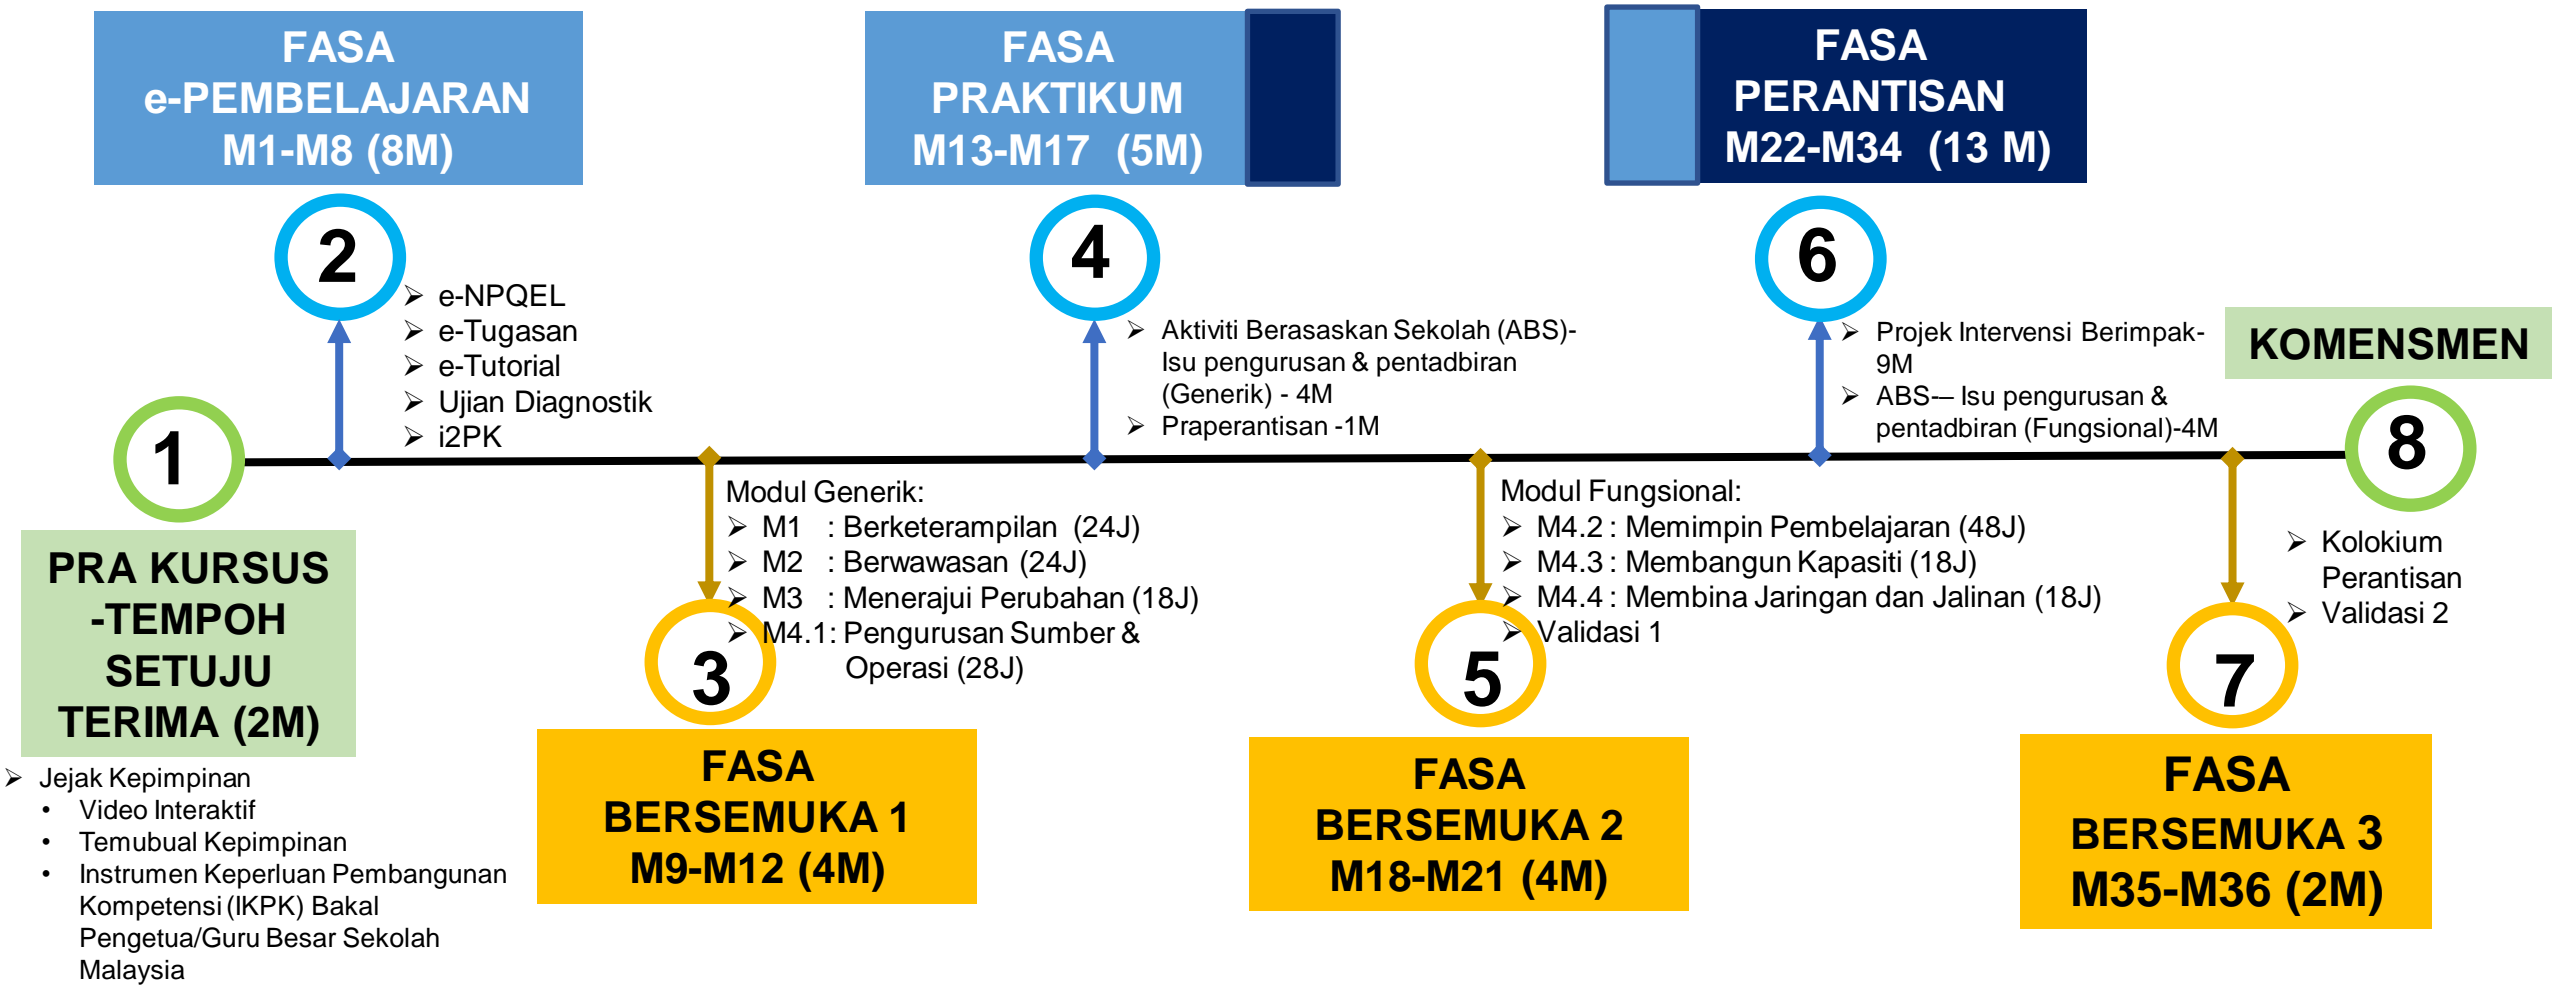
FASA e-PEMBELAJARAN M1-M8 (8M)

FASA PRAKTIKUM M13-M17 (5M)

FASA PERANTISAN M22-M34 (13 M)

2

- e-NPQEL
- e-Tugasan
- e-Tutorial
- Ujian Diagnostik
- i2PK

4

- Aktiviti Berasaskan Sekolah (ABS)-Isu pengurusan & pentadbiran (Generik) - 4M
- Praperantisan -1M

6

- Projek Intervensi Berimpak-9M
- ABS-– Isu pengurusan & pentadbiran (Fungsional)-4M

KOMENSMEN

8

1

PRA KURSUS -TEMPOH SETUJU TERIMA (2M)

- Jejak Kepimpinan
  • Video Interaktif
  • Temubual Kepimpinan
  • Instrumen Keperluan Pembangunan Kompetensi (IKPK) Bakal Pengetua/Guru Besar Sekolah Malaysia

Modul Generik:
- M1 : Berketerampilan (24J)
- M2 : Berwawasan (24J)
- M3 : Menerajui Perubahan (18J)
- M4.1: Pengurusan Sumber & Operasi (28J)

3

FASA BERSEMUKA 1 M9-M12 (4M)

Modul Fungsional:
- M4.2 : Memimpin Pembelajaran (48J)
- M4.3 : Membangun Kapasiti (18J)
- M4.4 : Membina Jaringan dan Jalinan (18J)
- Validasi 1

5

FASA BERSEMUKA 2 M18-M21 (4M)

- Kolokium Perantisan
- Validasi 2

7

FASA BERSEMUKA 3 M35-M36 (2M)